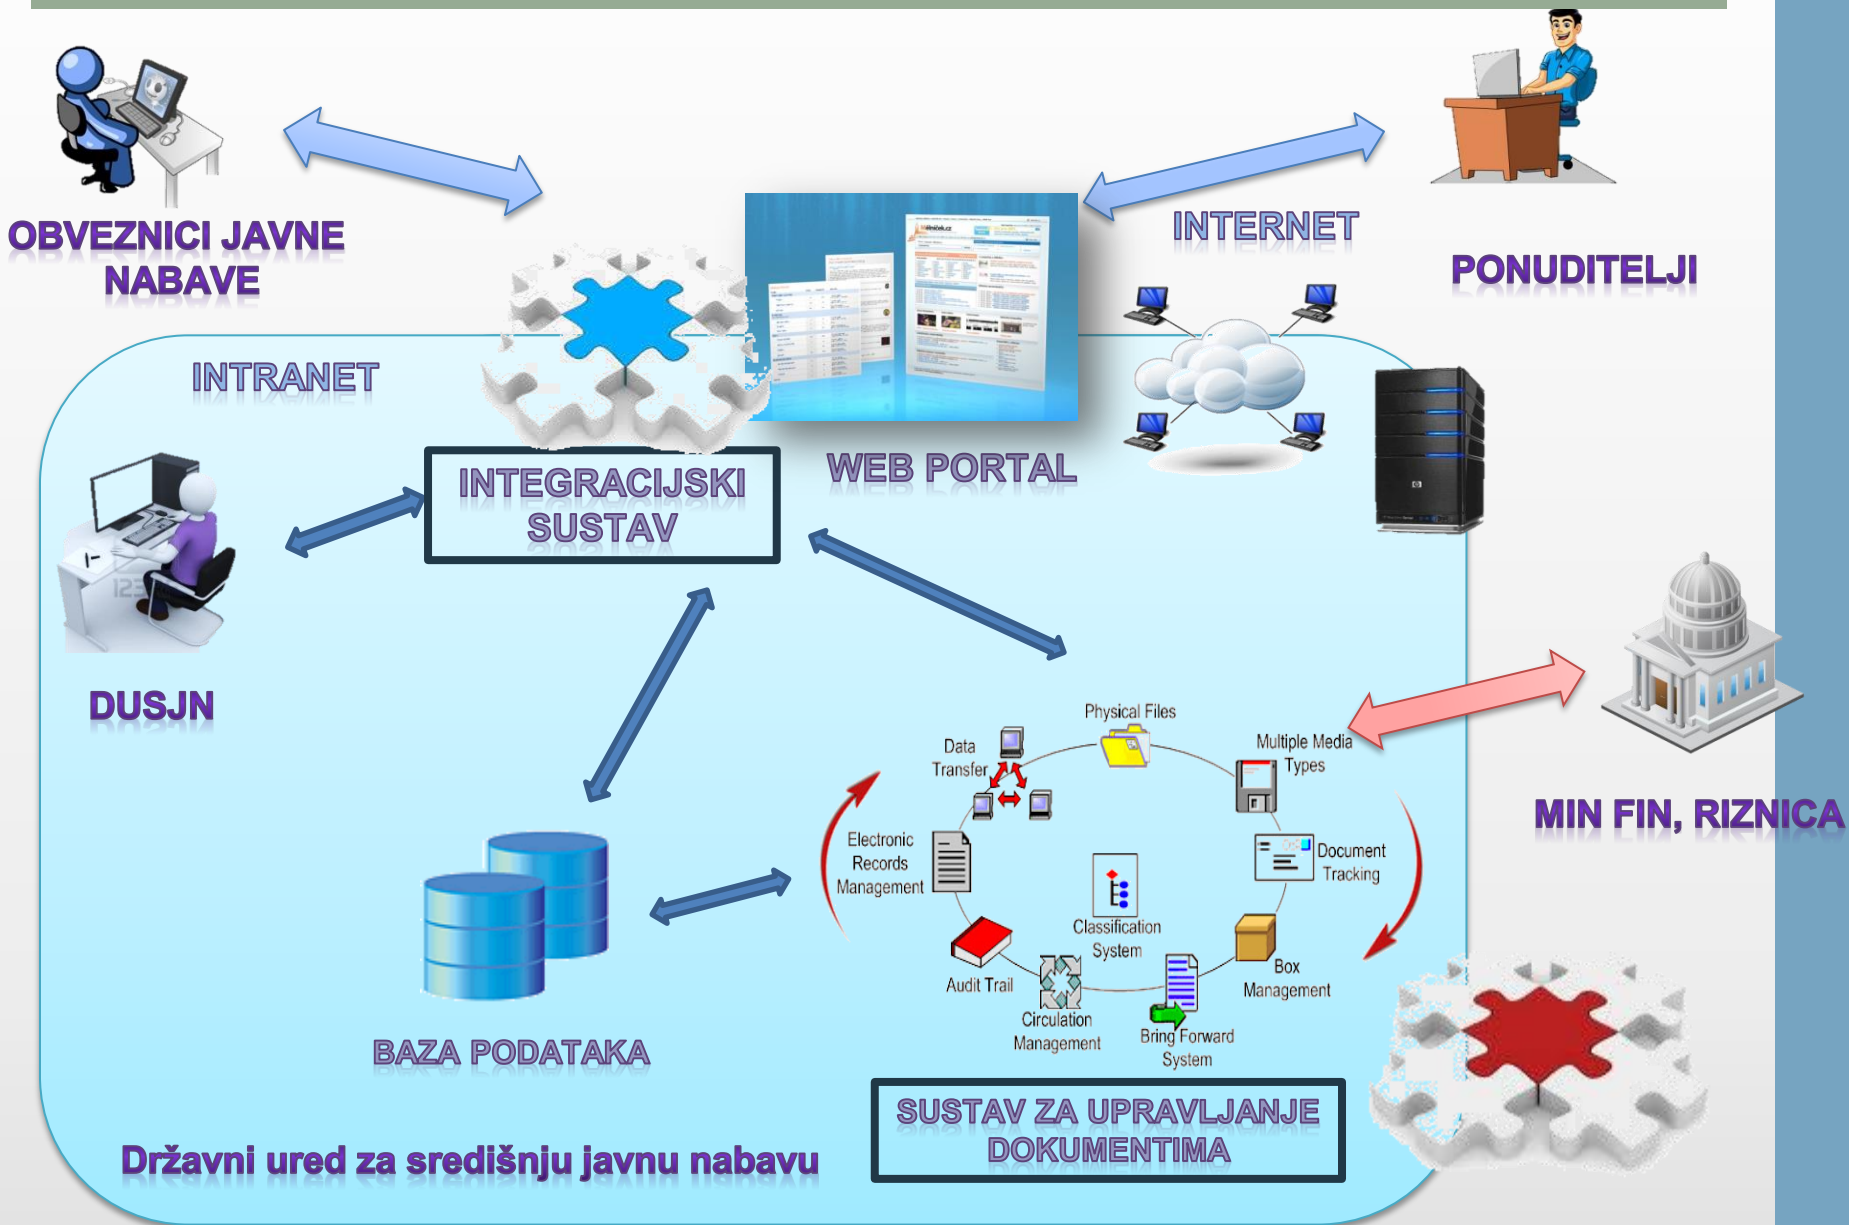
OBVEZNICI JAVNE NABAVE

INTERNET

PONUDITELJI

INTRANET

WEB PORTAL

INTEGRACIJSKI SUSTAV

DUSJN

MIN FIN, RIZNICA

Physical Files

Data Transfer

Multiple Media Types

Electronic Records Management

Document Tracking

Classification System

Audit Trail

Box Management

Circulation Management

Bring Forward System

BAZA PODATAKA

SUSTAV ZA UPRAVLJANJE DOKUMENTIMA

Državni ured za središnju javnu nabavu